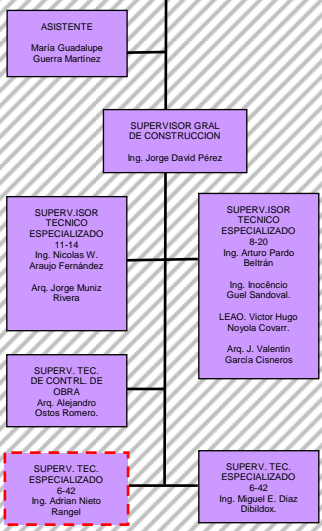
ASISTENTE

María Guadalupe Guerra Martínez

SUPERVISOR GRAL DE CONSTRUCCION

Ing. Jorge David Pérez

SUPERV.ISOR TECNICO ESPECIALIZADO 11-14
Ing. Nicolas W. Araujo Fernández

Arq. Jorge Muniz Rivera

SUPERV.ISOR TECNICO ESPECIALIZADO 8-20
Ing. Arturo Pardo Beltrán

Ing. Inocêncio Guel Sandoval.

LEAO. Victor Hugo Noyola Covarr.

Arq. J. Valentin García Cisneros

SUPERV. TEC. DE CONTRL. DE OBRA
Arq. Alejandro Ostos Romero.

SUPERV. TEC. ESPECIALIZADO 6-42
Ing. Adrian Nieto Rangel

SUPERV. TEC. ESPECIALIZADO 6-42
Ing. Miguel E. Diaz Dibildox.